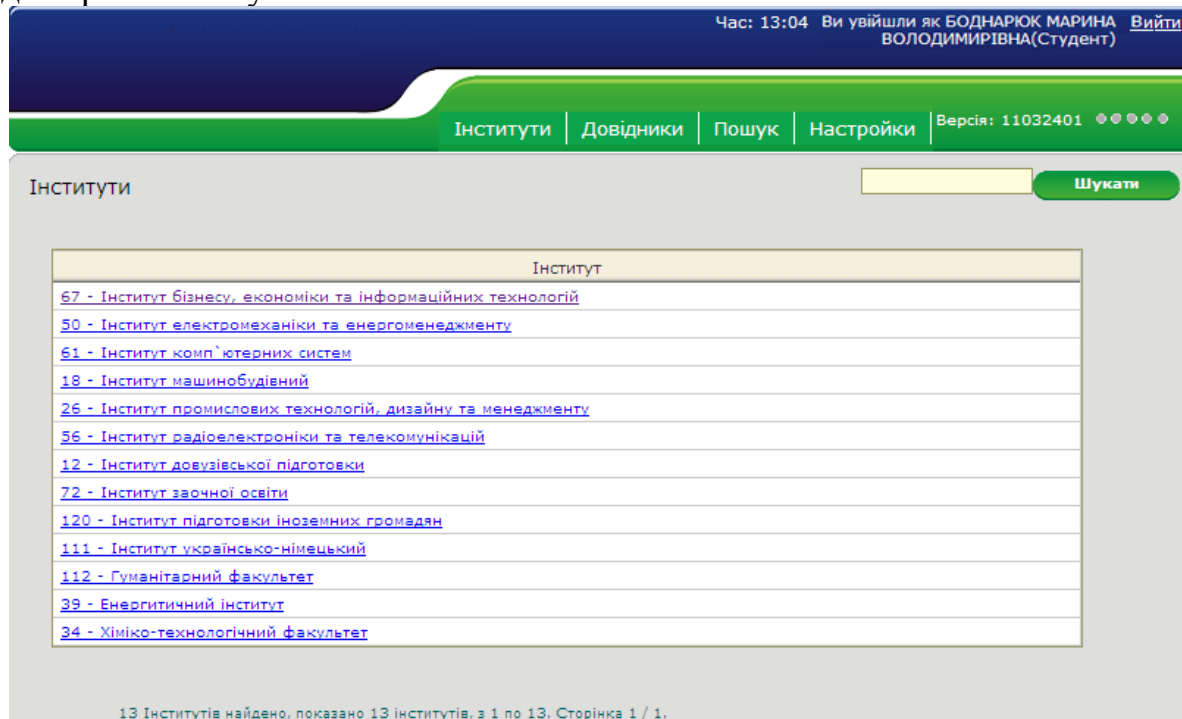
Час: 13:04 Ви увійшли як БОДНАРЮК МАРИНА ВОЛОДИМИРІВНА(Студент) Вийти

Інститути | Довідники | Пошук | Настройки | Версія: 11032401

Інститути

Шукати

| Інститут |
|---|
| 67 - Інститут бізнесу, економіки та інформаційних технологій |
| 50 - Інститут електромеханіки та енергоменеджменту |
| 61 - Інститут комп`ютерних систем |
| 18 - Інститут машинобудівний |
| 26 - Інститут промислових технологій, дизайну та менеджменту |
| 56 - Інститут радіоелектроніки та телекомунікацій |
| 12 - Інститут довузівської підготовки |
| 72 - Інститут заочної освіти |
| 120 - Інститут підготовки іноземних громадян |
| 111 - Інститут українсько-німецький |
| 112 - Гуманітарний факультет |
| 39 - Енергитичний інститут |
| 34 - Хіміко-технологічний факультет |

13 Інститутів найдено, показано 13 інститутів, з 1 по 13. Сторінка 1 / 1.